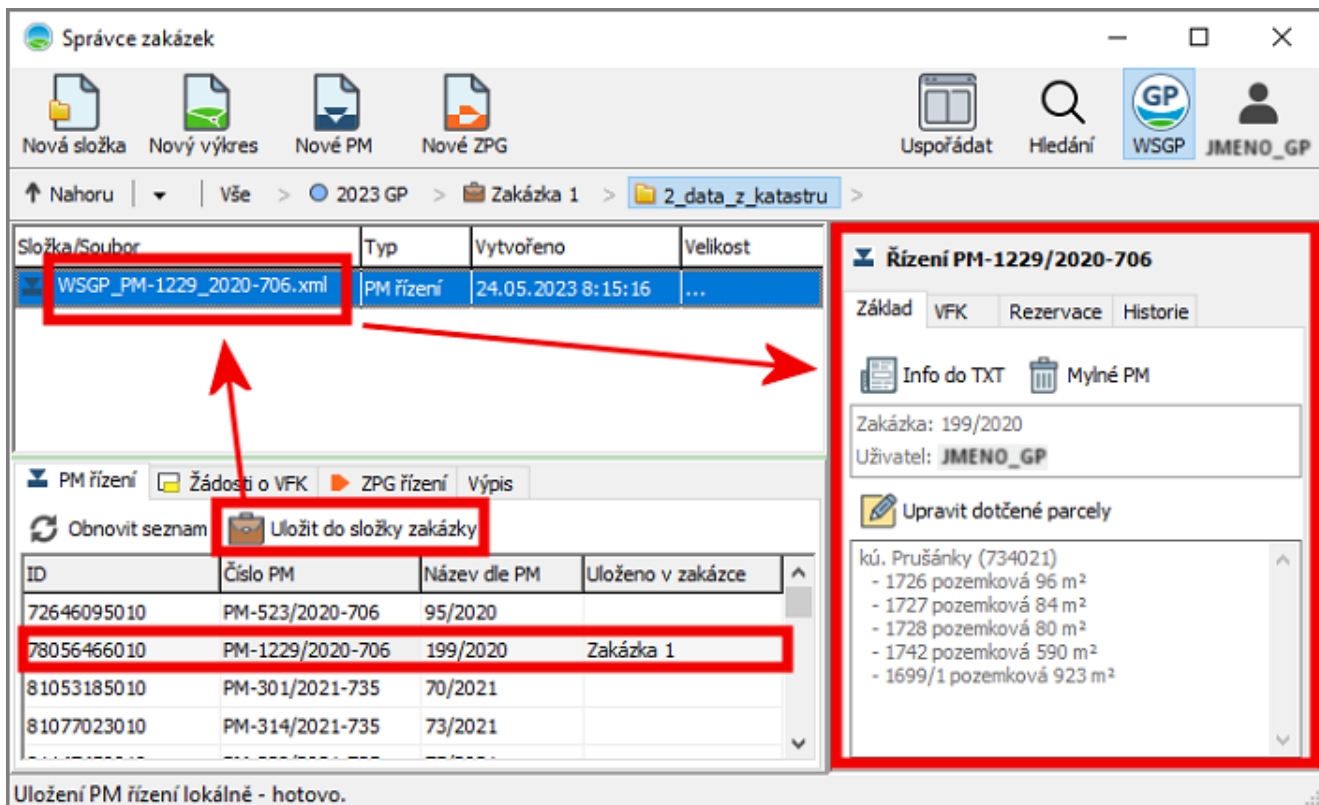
Správce zakázek

Nová složka
Nový výkres
Nové PM
Nové ZPG
Uspořádat
Hledání
WSGP
JMENO_GP

Nahoru | Vše > 2023 GP > Zakázka 1 > 2_data_z_katastru >

| Složka/Soubor | Typ | Vytvořeno | Velikost |
|---|---|---|---|
| WSGP_PM-1229_2020-706.xml | PM řízení | 24.05.2023 8:15:16 | ... |

PM řízení | Žádosti o VFK | ZPG řízení | Výpis

Obnovit seznam
Uložit do složky zakázky

| ID | Číslo PM | Název dle PM | Uloženo v zakázce |
|---|---|---|---|
| 72646095010 | PM-523/2020-706 | 95/2020 | |
| 78056466010 | PM-1229/2020-706 | 199/2020 | Zakázka 1 |
| 81053185010 | PM-301/2021-735 | 70/2021 | |
| 81077023010 | PM-314/2021-735 | 73/2021 | |
| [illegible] | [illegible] | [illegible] | |

Řízení PM-1229/2020-706

Základ | VFK | Rezervace | Historie

Info do TXT
Mylné PM

Zakázka: 199/2020
Uživatel: JMENO_GP

Upravit dotčené parcely

kú. Prušánky (734021)
- 1726 pozemková 96 m²
- 1727 pozemková 84 m²
- 1728 pozemková 80 m²
- 1742 pozemková 590 m²
- 1699/1 pozemková 923 m²

Uložení PM řízení lokálně - hotovo.